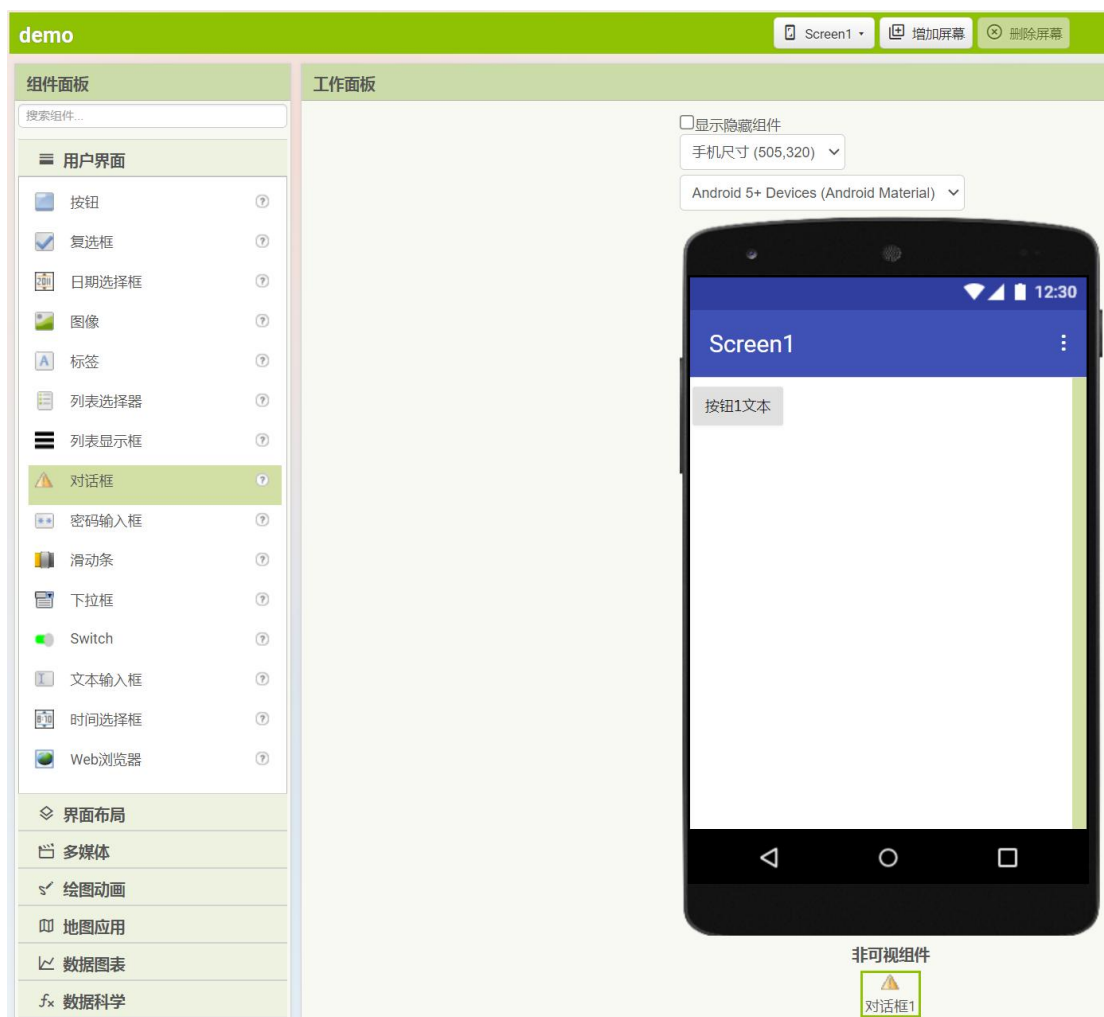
demo

Screen1 ▾ 增加屏幕 删除屏幕

组件面板

搜索组件...

用户界面

按钮
复选框
日期选择框
图像
标签
列表选择器
列表显示框
对话框
密码输入框
滑动条
下拉框
Switch
文本输入框
时间选择框
Web浏览器

界面布局
多媒体
绘图动画
地图应用
数据图表
数据科学

工作面板

显示隐藏组件

手机尺寸 (505,320)

Android 5+ Devices (Android Material)

12:30

Screen1

按钮1文本

非可视组件

对话框1